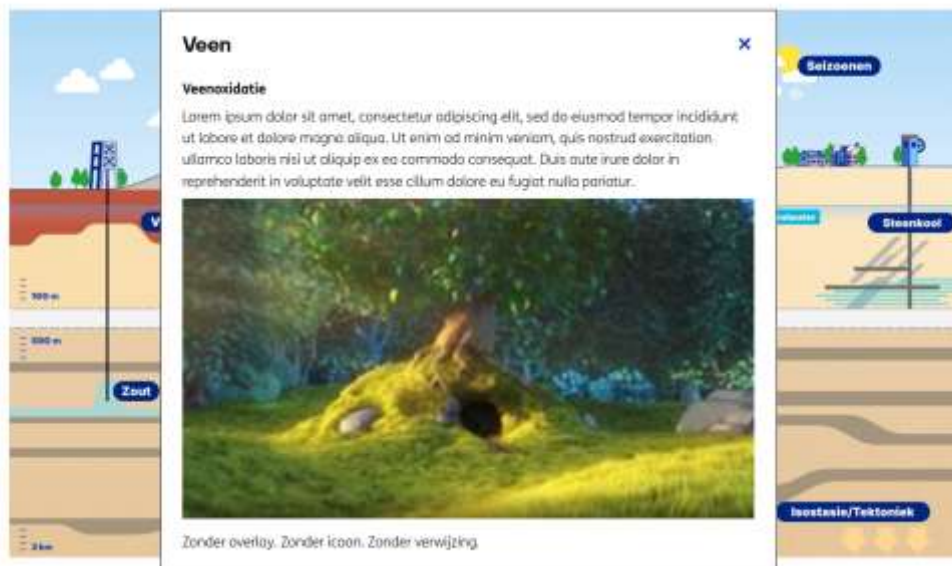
Veen

×

Veenoxidatie

Lorem ipsum dolor sit amet, consectetur adipiscing elit, sed do eiusmod tempor incididunt ut labore et dolore magna aliqua. Ut enim ad minim veniam, quis nostrud exercitation ullamco laboris nisi ut aliquip ex ea commodo consequat. Duis aute irure dolor in reprehenderit in voluptate velit esse cillum dolore eu fugiat nulla pariatur.

Zonder overlay. Zonder icoon. Zonder verwijzing.

Seizoenen

Steenkool

Isostasie/Tektoniek

Zout

100 m

500 m

2 km